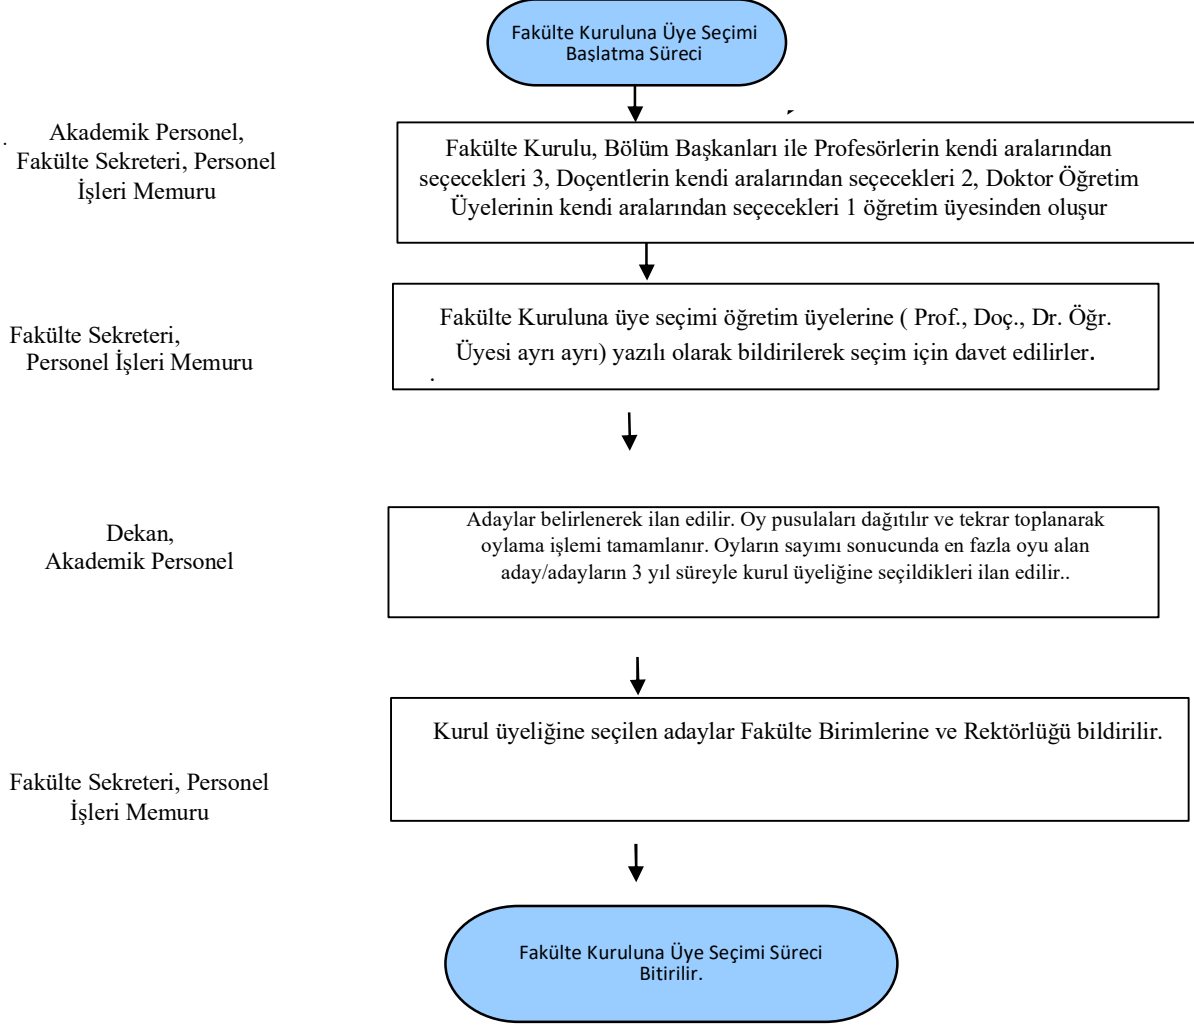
Fakülte Kuruluna Üye Seçimi Başlatma Süreci

Akademik Personel, Fakülte Sekreteri, Personel İşleri Memuru

Fakülte Kurulu, Bölüm Başkanları ile Profesörlerin kendi aralarından seçecekleri 3, Doçentlerin kendi aralarından seçecekleri 2, Doktor Öğretim Üyelerinin kendi aralarından seçecekleri 1 öğretim üyesinden oluşur

Fakülte Sekreteri, Personel İşleri Memuru

Fakülte Kuruluna üye seçimi öğretim üyelerine ( Prof., Doç., Dr. Öğr. Üyesi ayrı ayrı) yazılı olarak bildirilerek seçim için davet edilirler.

Dekan, Akademik Personel

Adaylar belirlenerek ilan edilir. Oy pusulaları dağıtılır ve tekrar toplanarak oylama işlemi tamamlanır. Oyların sayımı sonucunda en fazla oyu alan aday/adayların 3 yıl süreyle kurul üyeliğine seçildikleri ilan edilir..

Fakülte Sekreteri, Personel İşleri Memuru

Kurul üyeliğine seçilen adaylar Fakülte Birimlerine ve Rektörlüğü bildirilir.

Fakülte Kuruluna Üye Seçimi Süreci Bitirilir.